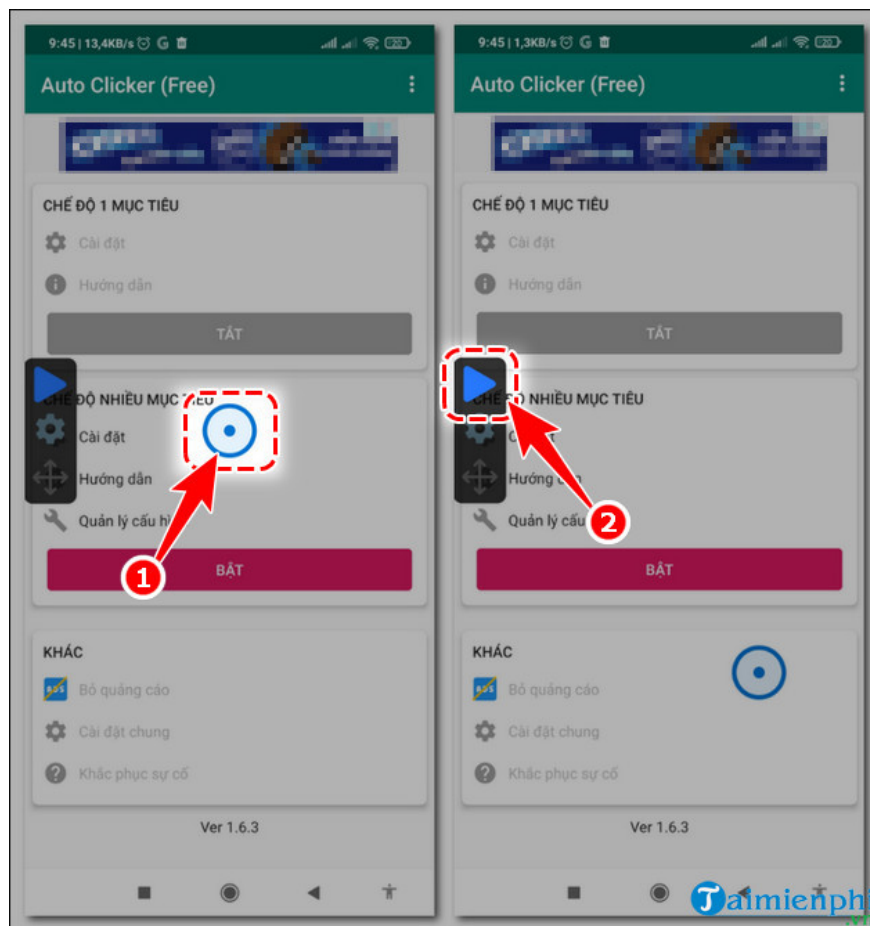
9:45 | 13,4KB/s
Auto Clicker (Free)
CHẾ ĐỘ 1 MỤC TIÊU
Cài đặt
Hướng dẫn
TẮT
CHẾ ĐỘ NHIỀU MỤC TIÊU
Cài đặt
Hướng dẫn
Quản lý cấu hì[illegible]
1
BẬT
KHÁC
Bỏ quảng cáo
Cài đặt chung
Khắc phục sự cố
Ver 1.6.3

9:45 | 1,3KB/s
Auto Clicker (Free)
CHẾ ĐỘ 1 MỤC TIÊU
Cài đặt
Hướng dẫn
TẮT
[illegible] Ộ NHIỀU MỤC TIÊU
C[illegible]
Hướng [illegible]
Quản lý cấu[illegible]
2
BẬT
KHÁC
Bỏ quảng cáo
Cài đặt chung
Khắc phục sự cố
Ver 1.6.3
Taimienphi